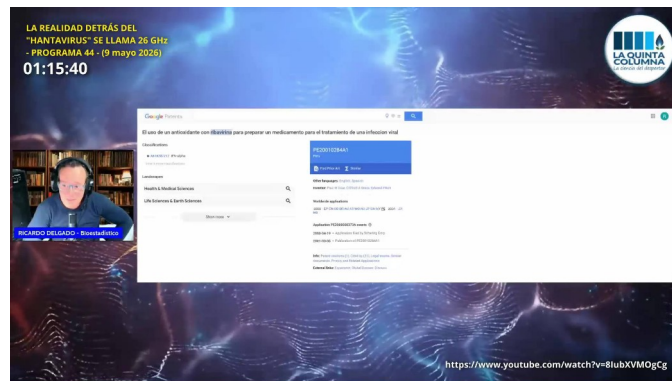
LA REALIDAD DETRÁS DEL "HANTAVIRUS" SE LLAMA 26 GHz - PROGRAMA 44 - (9 mayo 2026)

01:15:40

LA QUINTA COLUMNA
La Síntesis del Despertar

Google Patents

El uso de un antioxidante con ribavirina para preparar un medicamento para el tratamiento de una infeccion viral

Classifications

Landscapes

Health & Medical Sciences

Life Sciences & Earth Sciences

Show more

PE20010284A1

Download PDF

Find Prior Art

Similar

Other languages

Inventor

Worldwide applications

Application PE2000000373A events

Info

External links

RICARDO DELGADO - Bioestadístico

https://www.youtube.com/watch?v=8lubXVMOgCg